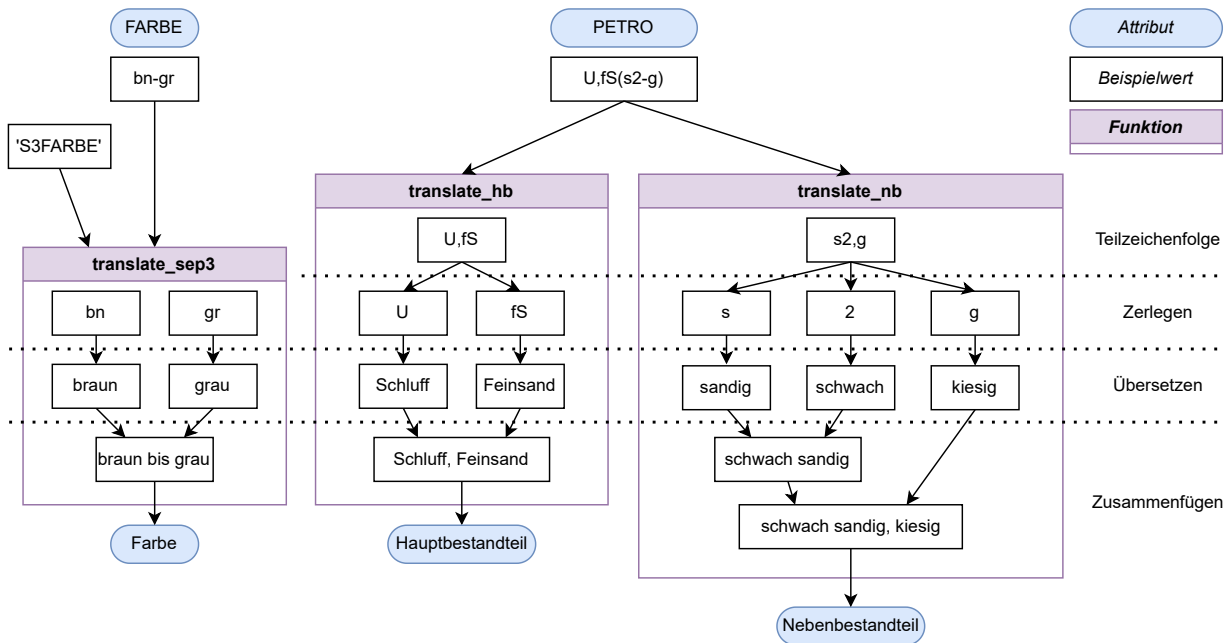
FARBE

bn-gr

'S3FARBE'

translate_sep3

bn

gr

braun

grau

braun bis grau

Farbe

PETRO

U,fS(s2-g)

translate_hb

U,fS

U

fS

Schluff

Feinsand

Schluff, Feinsand

Hauptbestandteil

translate_nb

s2,g

s

2

g

sandig

schwach

kiesig

schwach sandig

schwach sandig, kiesig

Nebenbestandteil

Attribut

Beispielwert

Funktion

Teilzeichenfolge

Zerlegen

Übersetzen

Zusammenfügen